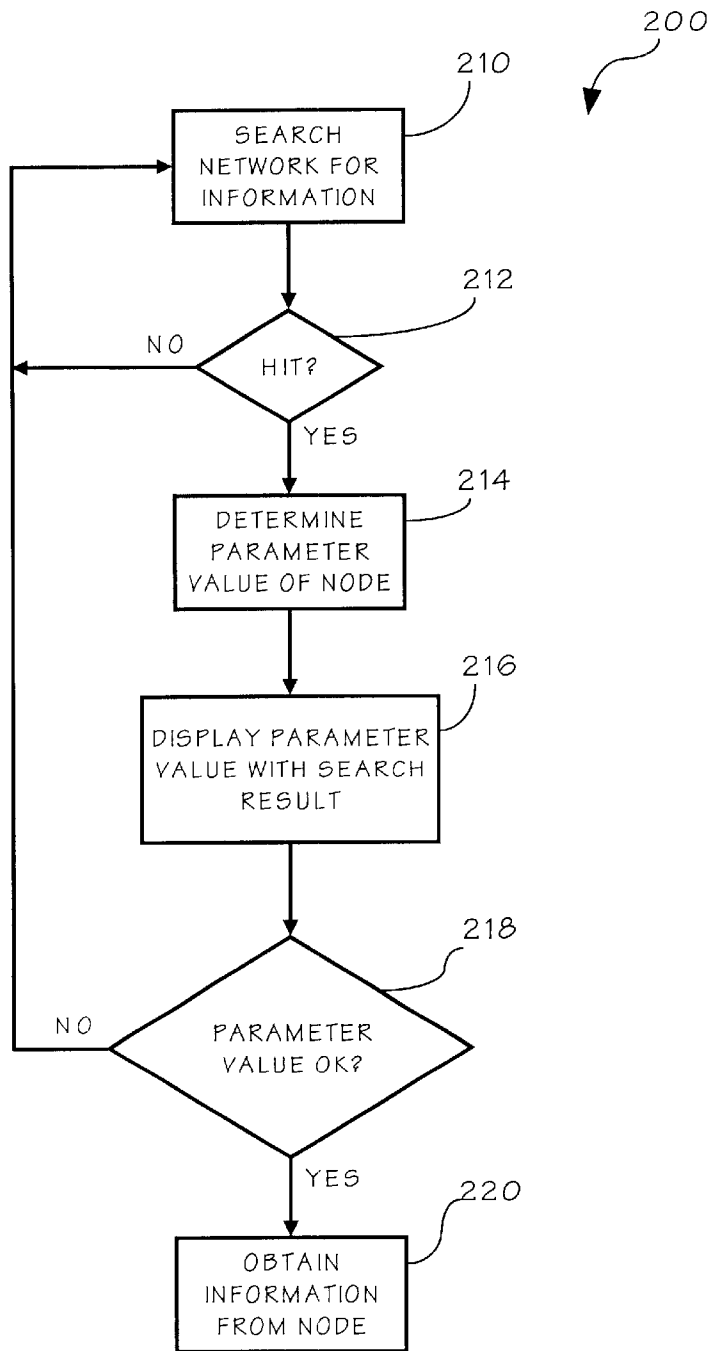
200

210

SEARCH NETWORK FOR INFORMATION

212

NO

HIT?

YES

214

DETERMINE PARAMETER VALUE OF NODE

216

DISPLAY PARAMETER VALUE WITH SEARCH RESULT

218

NO

PARAMETER VALUE OK?

YES

220

OBTAIN INFORMATION FROM NODE